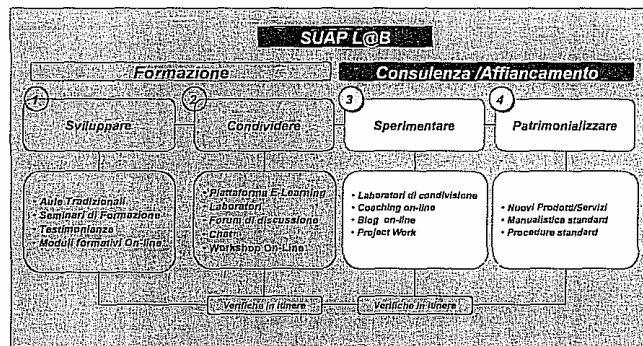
SUAP L@B

Formazione

Consulenza /Affiancamento

1

Sviluppare

2

Condividere

3

Sperimentare

4

Patrimonializzare

• Aule Tradizionali
• Seminari di Formazione
• Testimonianze
• Moduli formativi On-line

• Piattaforma E-Learning
• Laboratori
• Forum di discussione
• Chat
• Workshop On-Line

• Laboratori di condivisione
• Coaching on-line
• Blog on-line
• Project Work

• Nuovi Prodotti/Servizi
• Manualistica standard
• Procedure standard

Verifiche in itinere

Verifiche in itinere